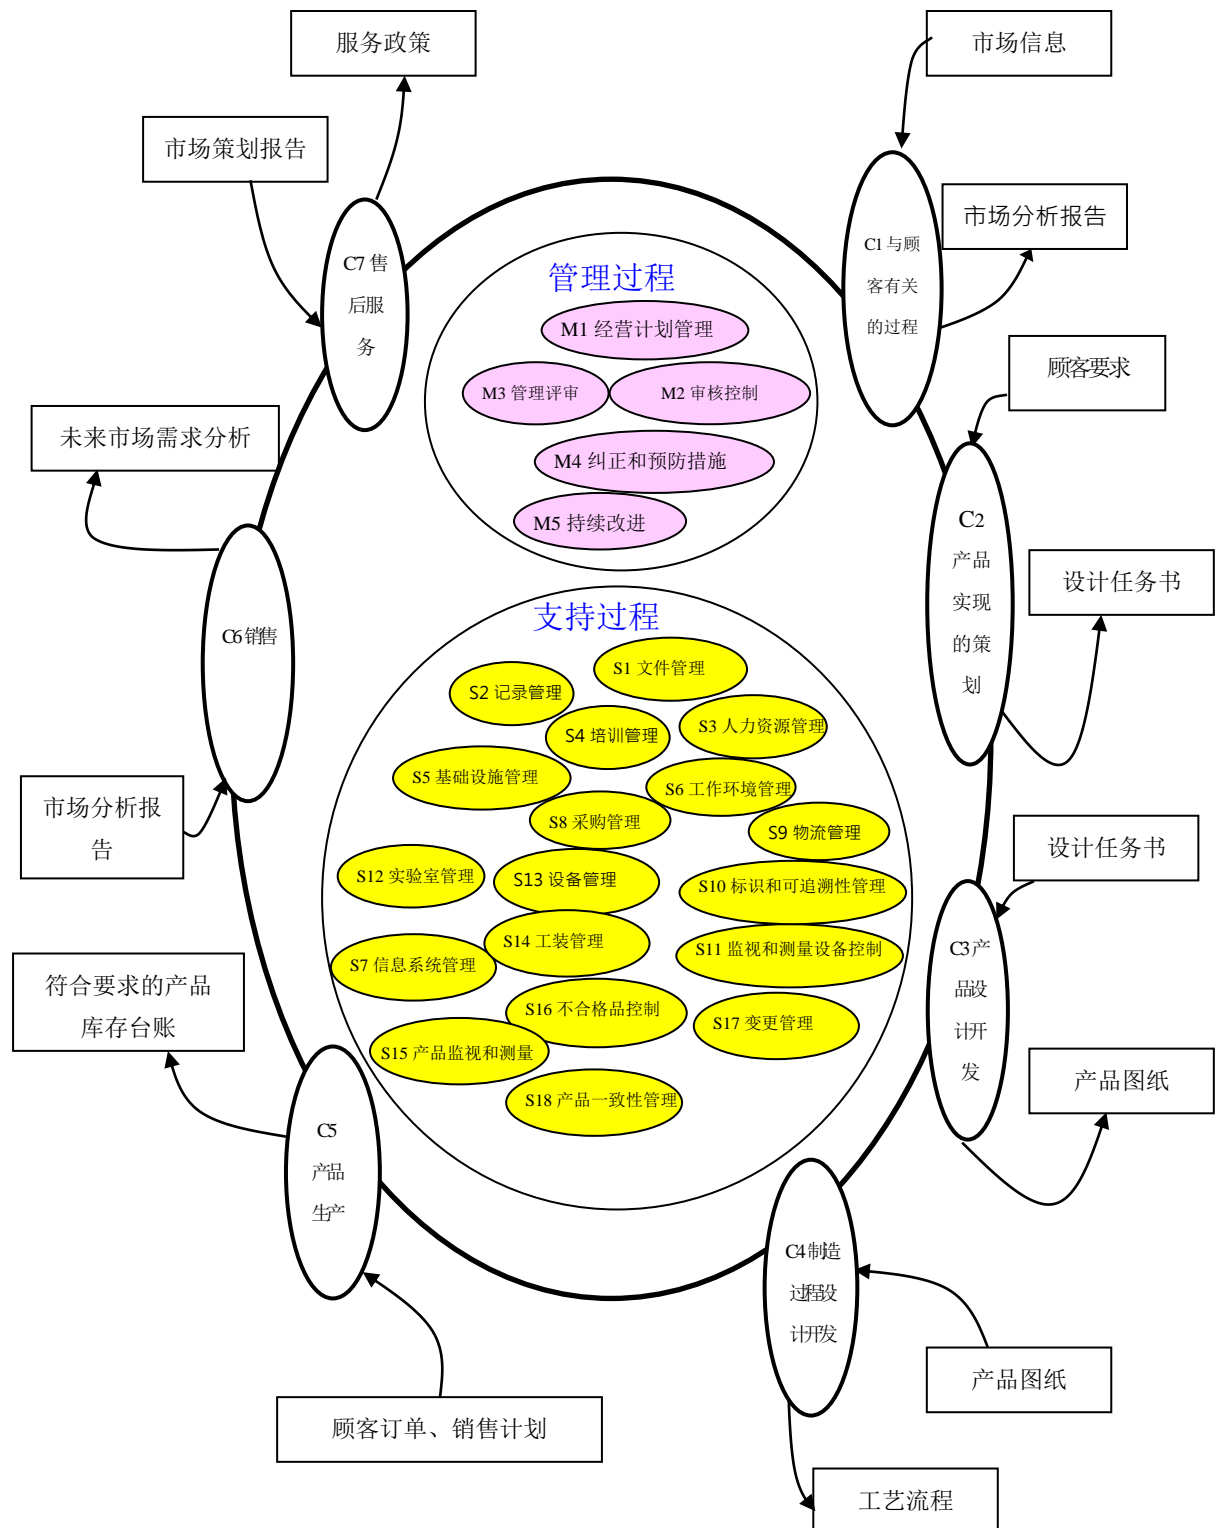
服务政策

市场信息

市场策划报告

C7 售后服务

C1 与顾客有关的过程

市场分析报告

管理过程

M1 经营计划管理

M3 管理评审

M2 审核控制

顾客要求

未来市场需求分析

M4 纠正和预防措施

M5 持续改进

C2 产品实现的策划

C6 销售

支持过程

设计任务书

S1 文件管理

S2 记录管理

S4 培训管理

S3 人力资源管理

S5 基础设施管理

S6 工作环境管理

市场分析报告

S8 采购管理

S9 物流管理

设计任务书

S12 实验室管理

S13 设备管理

S10 标识和可追溯性管理

C3 产品设计开发

S14 工装管理

S11 监视和测量设备控制

S7 信息系统管理

符合要求的产品库存台账

S16 不合格品控制

S17 变更管理

S15 产品监视和测量

产品图纸

S18 产品一致性管理

C5 产品生产

C4 制造过程设计开发

产品图纸

顾客订单、销售计划

工艺流程